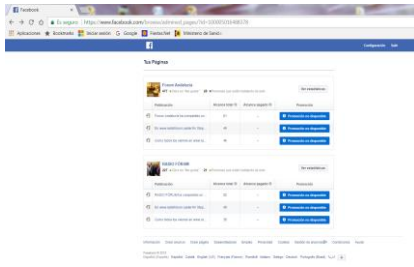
Facebook

Es seguro | https://www.facebook.com/browse/admined_pages/?id=100005026948578

Aplicaciones Bookmarks Iniciar sesión Google Gestiochat Ministerio de Sanid...

Configuración Salir

Tus Páginas

Travel Andalucía

Ver estadísticas

| Publicación | Alcance total | Alcance pagado | Promoción |
|---|---|---|---|
| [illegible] | 31 | – | Promoción no disponible |
| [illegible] | 11 | – | Promoción no disponible |
| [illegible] | 16 | – | Promoción no disponible |

MADEX FORUM

Ver estadísticas

| Publicación | Alcance total | Alcance pagado | Promoción |
|---|---|---|---|
| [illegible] | 12 | – | Promoción no disponible |
| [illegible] | 33 | – | Promoción no disponible |
| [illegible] | 15 | – | Promoción no disponible |

Información Crear anuncio Crear página Desarrolladores Empleo Privacidad Cookies Gestión de anuncios Condiciones Ayuda

Facebook © 2018
Español (España) Español Català English (US) Français (France) Português (Brasil) Italiano Deutsch Galego Português (Brasil) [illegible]